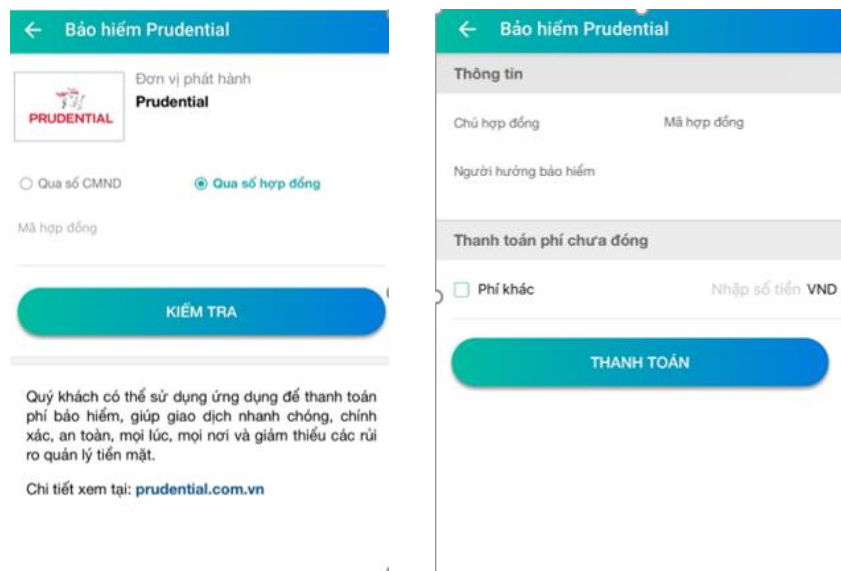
← Bảo hiểm Prudential

PRUDENTIAL

Đơn vị phát hành
Prudential

Qua số CMND
Qua số hợp đồng

Mã hợp đồng

KIỂM TRA

Quý khách có thể sử dụng ứng dụng để thanh toán phí bảo hiểm, giúp giao dịch nhanh chóng, chính xác, an toàn, mọi lúc, mọi nơi và giảm thiểu các rủi ro quản lý tiền mặt.

Chi tiết xem tại: prudential.com.vn

← Bảo hiểm Prudential

Thông tin

Chủ hợp đồng
Mã hợp đồng

Người hưởng bảo hiểm

Thanh toán phí chưa đóng

Phí khác
Nhập số tiền VND

THANH TOÁN